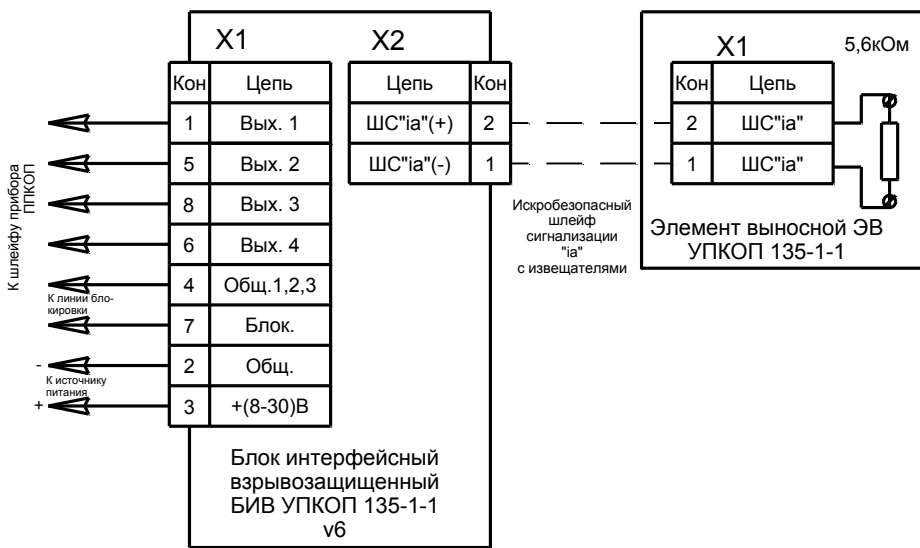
X1

| Кон | Цепь |
|---|---|
| 1 | Вых. 1 |
| 5 | Вых. 2 |
| 8 | Вых. 3 |
| 6 | Вых. 4 |
| 4 | Общ.1,2,3 |
| 7 | Блок. |
| 2 | Общ. |
| 3 | +(8-30)В |

X2

| Цепь | Кон |
|---|---|
| ШС"ia"(+) | 2 |
| ШС"ia"(-) | 1 |

К шлейфу прибора ППКОП

К линии блокировки

-

К источнику питания

+

Блок интерфейсный взрывозащищенный БИВ УПКОП 135-1-1 v6

Искробезопасный шлейф сигнализации "ia" с извещателями

X1

5,6кОм

| Кон | Цепь |
|---|---|
| 2 | ШС"ia" |
| 1 | ШС"ia" |

Элемент выносной ЭВ УПКОП 135-1-1